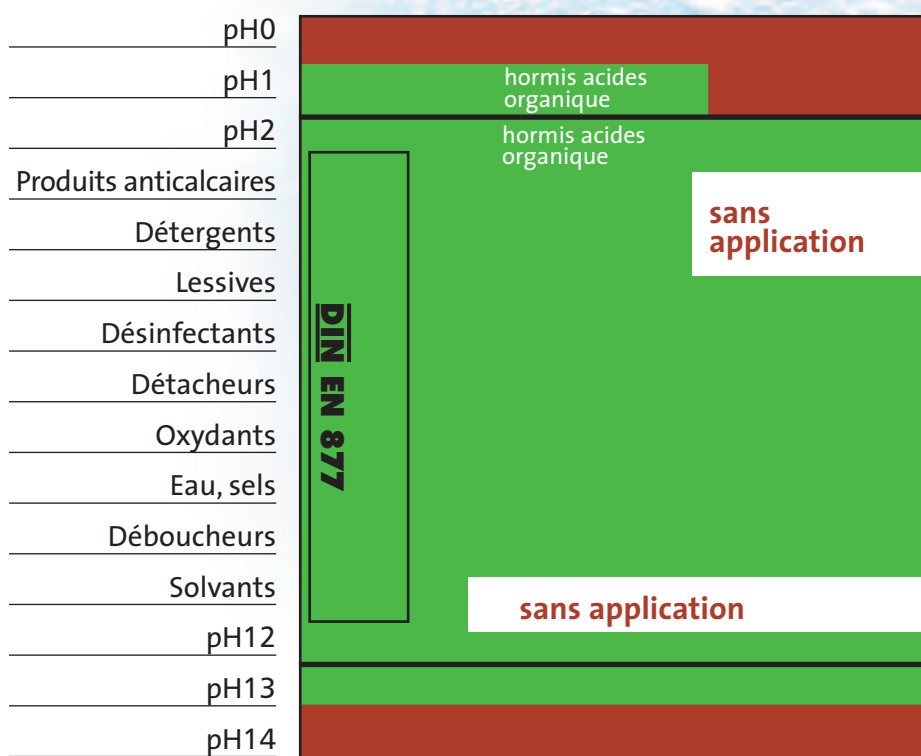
pH0
pH1
pH2
Produits anticalcaires
Détergents
Lessives
Désinfectants
Détacheurs
Oxydants
Eau, sels
Déboucheurs
Solvants
pH12
pH13
pH14

hormis acides organique

hormis acides organique

DIN EN 877

sans application

sans application